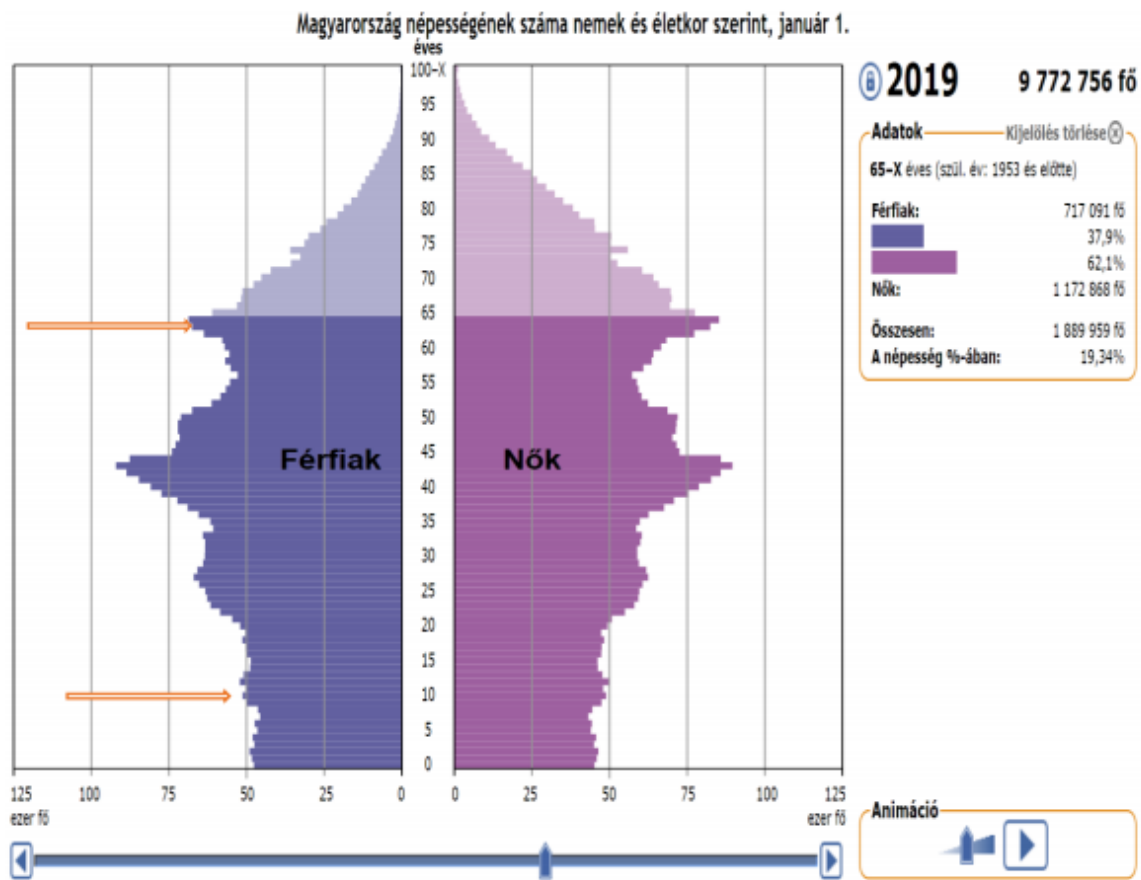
Magyarország népességének száma nemek és életkor szerint, január 1.

éves
100–X
95
90
85
80
75
70
65
60
55
50
45
40
35
30
25
20
15
10
5
0

Férfiak

Nők

125 100 75 50 25 0
ezer fő

0 25 50 75 100 125
ezer fő

2019 9 772 756 fő

Adatok
Kijelölés törlése
65–X éves (szül. év: 1953 és előtte)
Férfiak: 717 091 fő
37,9%
62,1%
Nők: 1 172 868 fő
Összesen: 1 889 959 fő
A népesség %-ában: 19,34%

Animáció